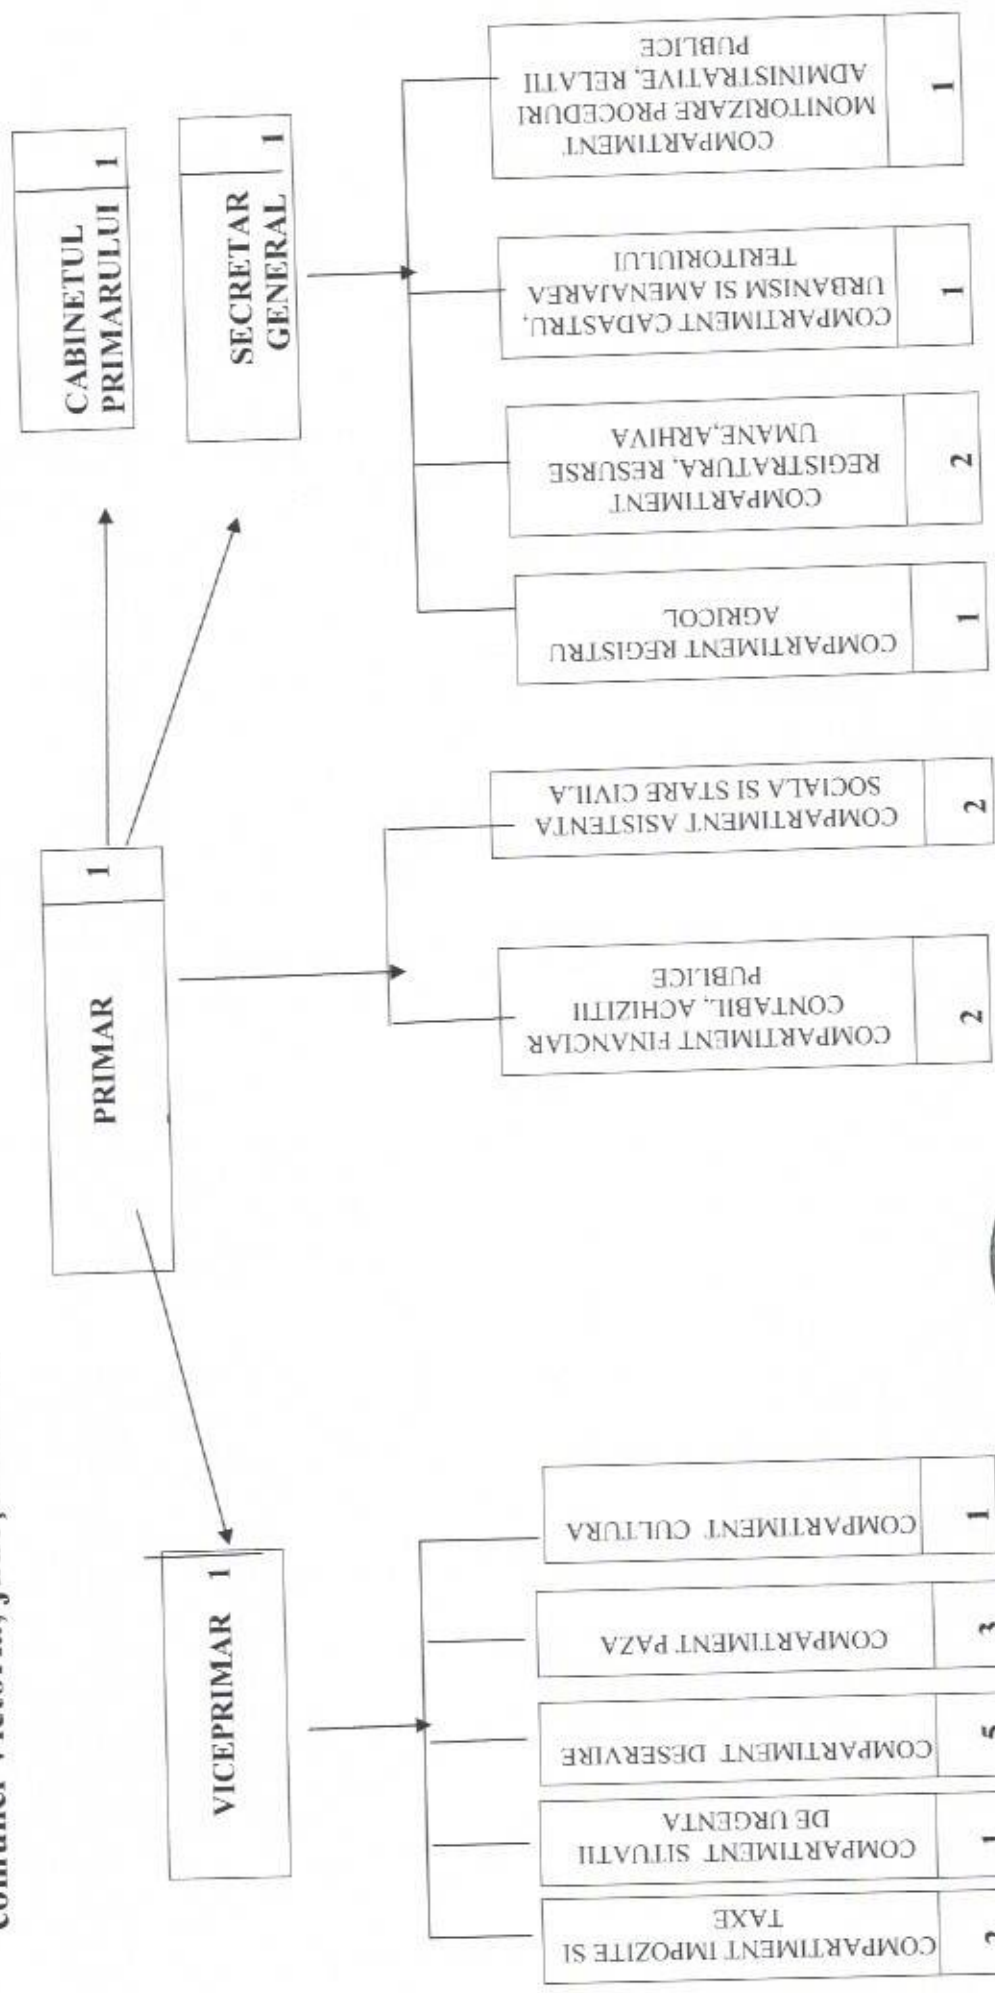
comunei Victoria, jud. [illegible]

CABINETUL PRIMARULUI 1

SECRETAR GENERAL 1

PRIMAR 1

VICEPRIMAR 1

COMPARTIMENT MONITORIZARE PROCEDURI ADMINISTRATIVE, RELATII PUBLICE 1

COMPARTIMENT CADASTRU, URBANISM SI AMENAJAREA TERITORIULUI 1

COMPARTIMENT REGISTRATURA, RESURSE UMANE,ARHIVA 2

COMPARTIMENT REGISTRU AGRICOL 1

COMPARTIMENT ASISTENTA SOCIALA SI STARE CIVILA 2

COMPARTIMENT FINANCIAR CONTABIL, ACHIZITII PUBLICE 2

COMPARTIMENT CULTURA 1

COMPARTIMENT PAZA 3

COMPARTIMENT DESERVIRE 5

COMPARTIMENT SITUATII DE URGENTA 1

COMPARTIMENT IMPOZITE SI TAXE 2